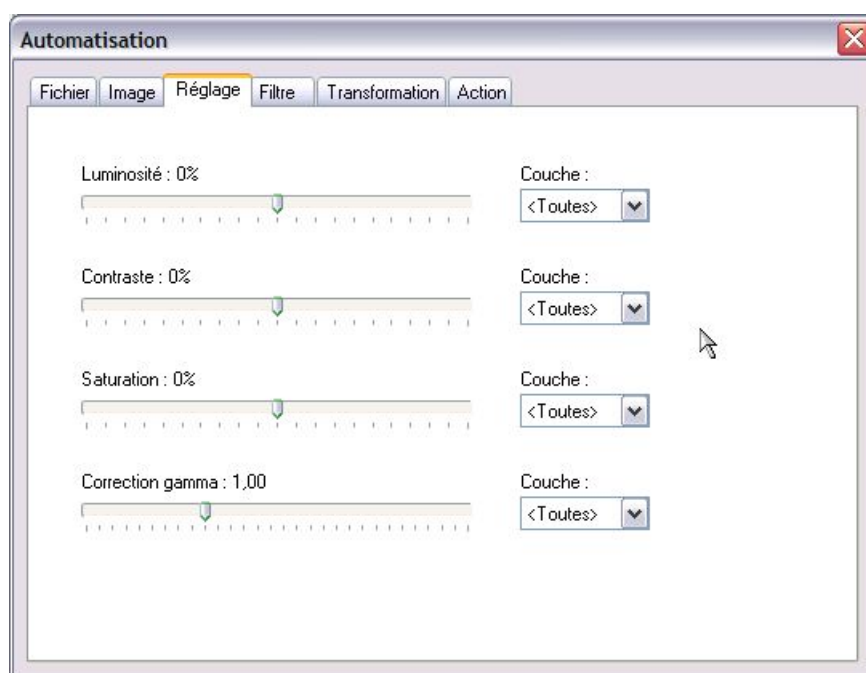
Automatisation

Fichier | Image | Réglage | Filtre | Transformation | Action

Luminosité : 0%

Couche :
<Toutes>

Contraste : 0%

Couche :
<Toutes>

Saturation : 0%

Couche :
<Toutes>

Correction gamma : 1,00

Couche :
<Toutes>